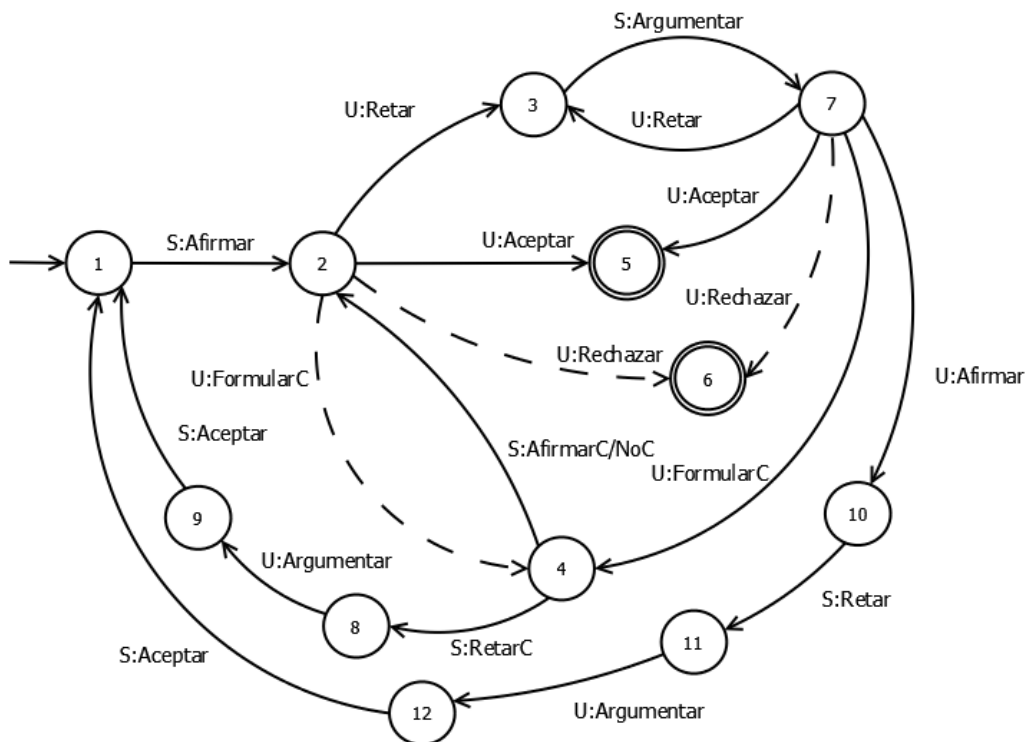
S:Argumentar

U:Retar

3

7

U:Retar

U:Aceptar

1

S:Afirmar

2

U:Aceptar

5

U:Rechazar

U:Rechazar

6

U:FormularC

U:Afirmar

S:Aceptar

S:AfirmarC/NoC

U:FormularC

9

10

U:Argumentar

4

S:Retar

8

S:RetarC

11

S:Aceptar

12

U:Argumentar